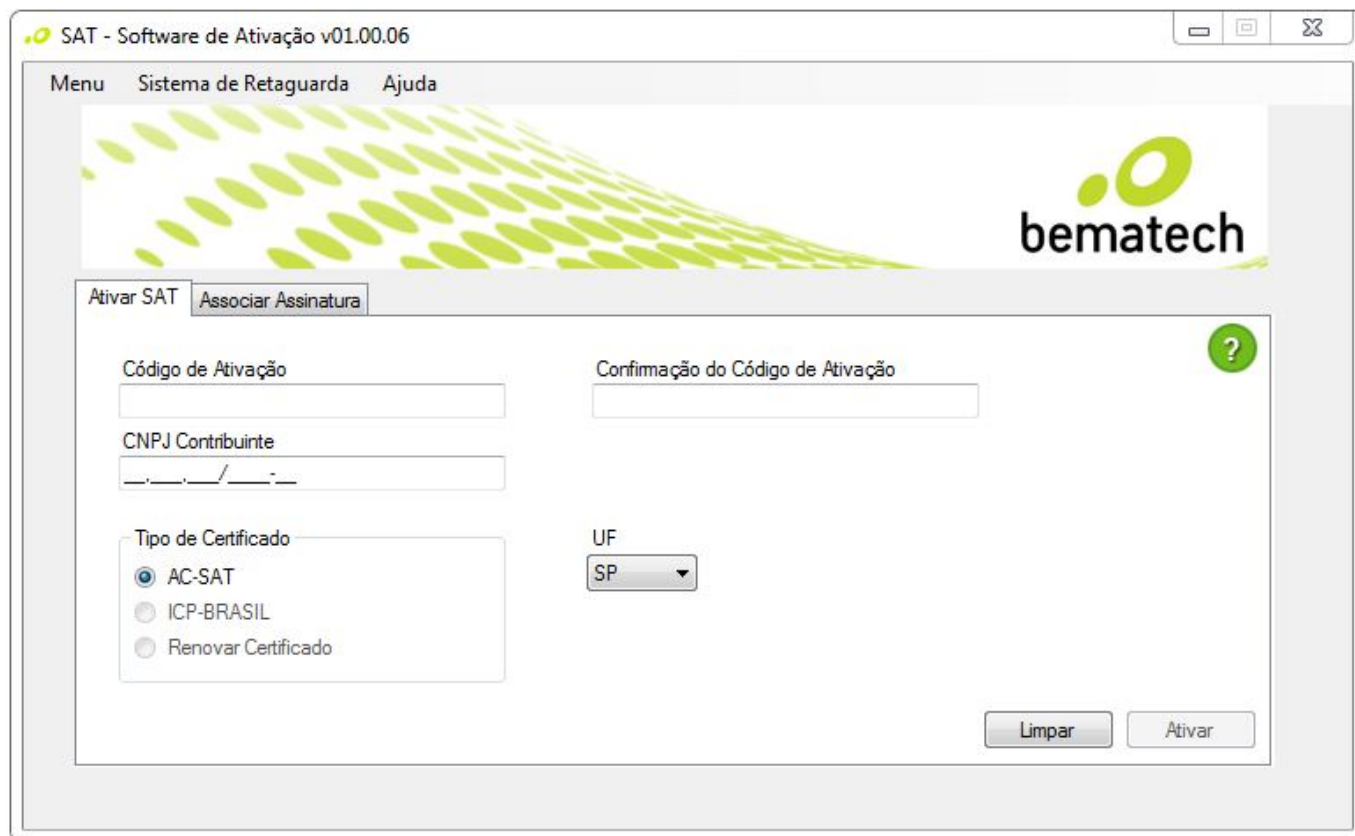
SAT - Software de Ativação v01.00.06

Menu Sistema de Retaguarda Ajuda

bematech

Ativar SAT | Associar Assinatura

?

Código de Ativação

Confirmação do Código de Ativação

CNPJ Contribuinte

__.___.___/____-__

Tipo de Certificado

AC-SAT

ICP-BRASIL

Renovar Certificado

UF

SP

Limpar

Ativar